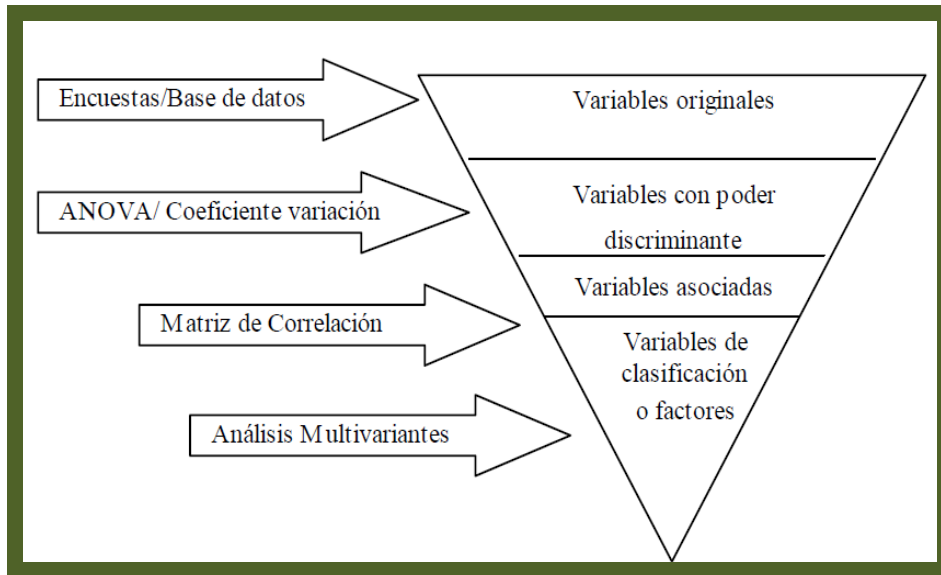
Encuestas/Base de datos

Variables originales

ANOVA/ Coeficiente variación

Variables con poder discriminante

Variables asociadas

Matriz de Correlación

Variables de clasificación o factores

Análisis Multivariantes